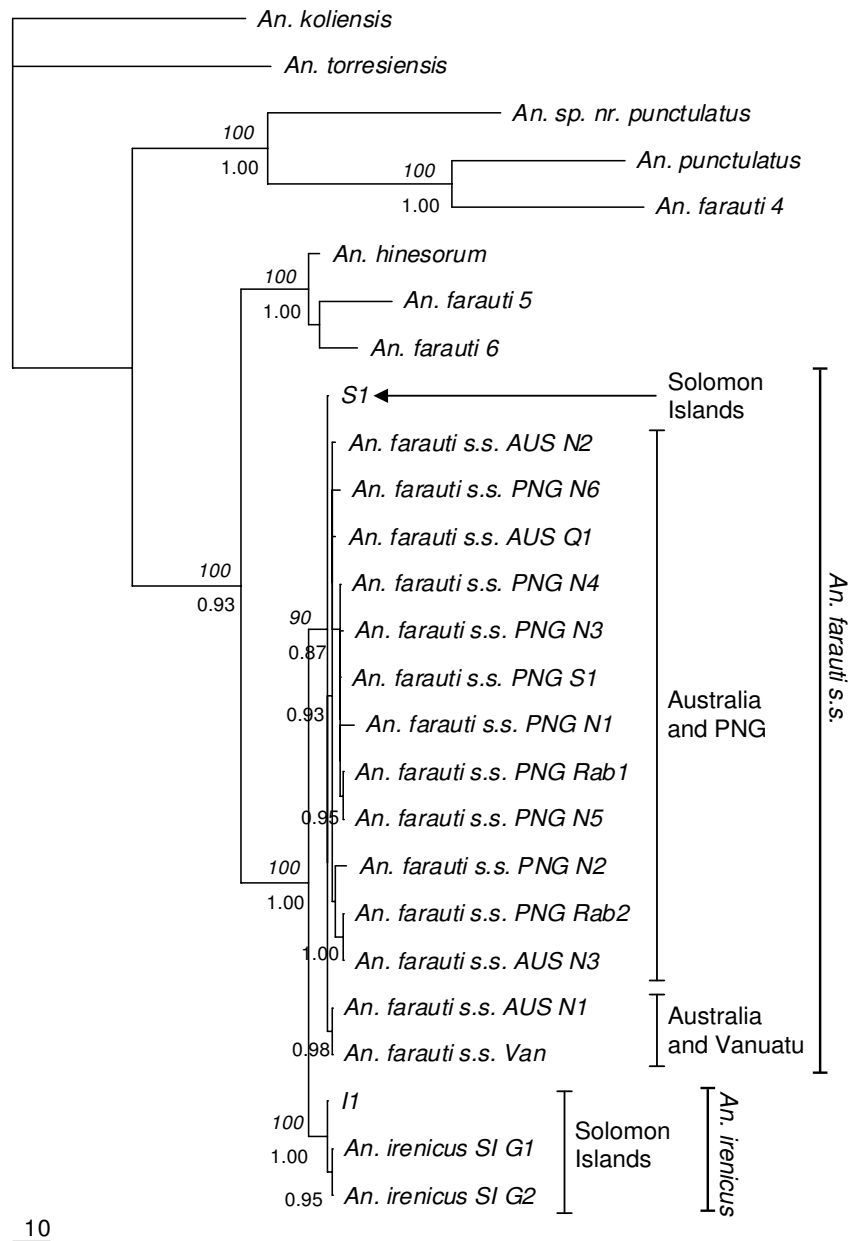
An. koliensis

An. torresiensis

100
1.00
An. sp. nr. punctulatus

100
1.00
An. punctulatus

An. farauti 4

100
1.00
An. hinesorum

An. farauti 5

An. farauti 6

S1

Solomon Islands

An. farauti s.s. AUS N2

An. farauti s.s. PNG N6

An. farauti s.s. AUS Q1

100
0.93

An. farauti s.s. PNG N4

90
0.87
An. farauti s.s. PNG N3

An. farauti s.s. PNG S1

0.93
An. farauti s.s. PNG N1

An. farauti s.s. PNG Rab1

0.95
An. farauti s.s. PNG N5

100
1.00
An. farauti s.s. PNG N2

An. farauti s.s. PNG Rab2

1.00
An. farauti s.s. AUS N3

Australia and PNG

An. farauti s.s. AUS N1

0.98
An. farauti s.s. Van

Australia and Vanuatu

An. farauti s.s.

100
1.00
0.95
I1

An. irenicus SI G1

An. irenicus SI G2

Solomon Islands

An. irenicus

10